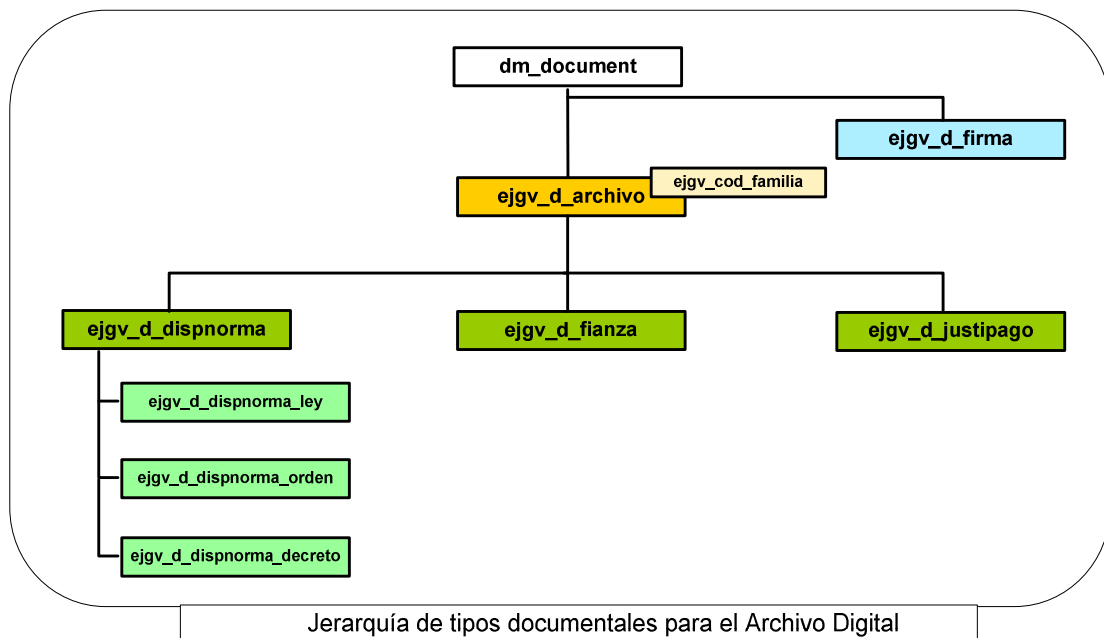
dm_document

ejgv_d_firma

ejgv_d_archivo

ejgv_cod_familia

ejgv_d_dispnorma

ejgv_d_fianza

ejgv_d_justipago

ejgv_d_dispnorma_ley

ejgv_d_dispnorma_orden

ejgv_d_dispnorma_decreto

Jerarquía de tipos documentales para el Archivo Digital